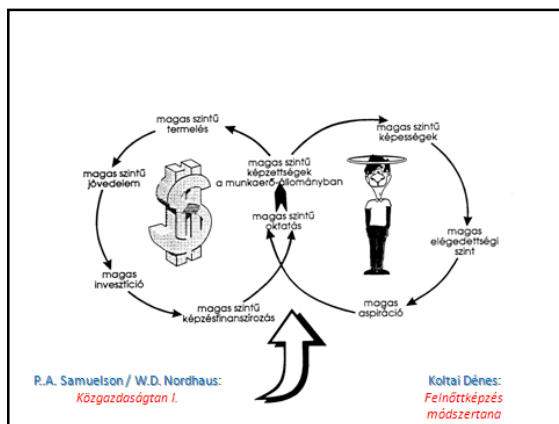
magas szintű termelés

magas szintű jövedelem

magas invesztíció

magas szintű képzésfinanszírozás

magas szintű képzettségek a munkaerő-állományban

magas szintű oktatás

magas szintű képességek

magas elégedettségi szint

magas aspiráció

P.A. Samuelson / W.D. Nordhaus:
Közgazdaságtan I.

Koltai Dénes:
Felnőttképzés módszertana